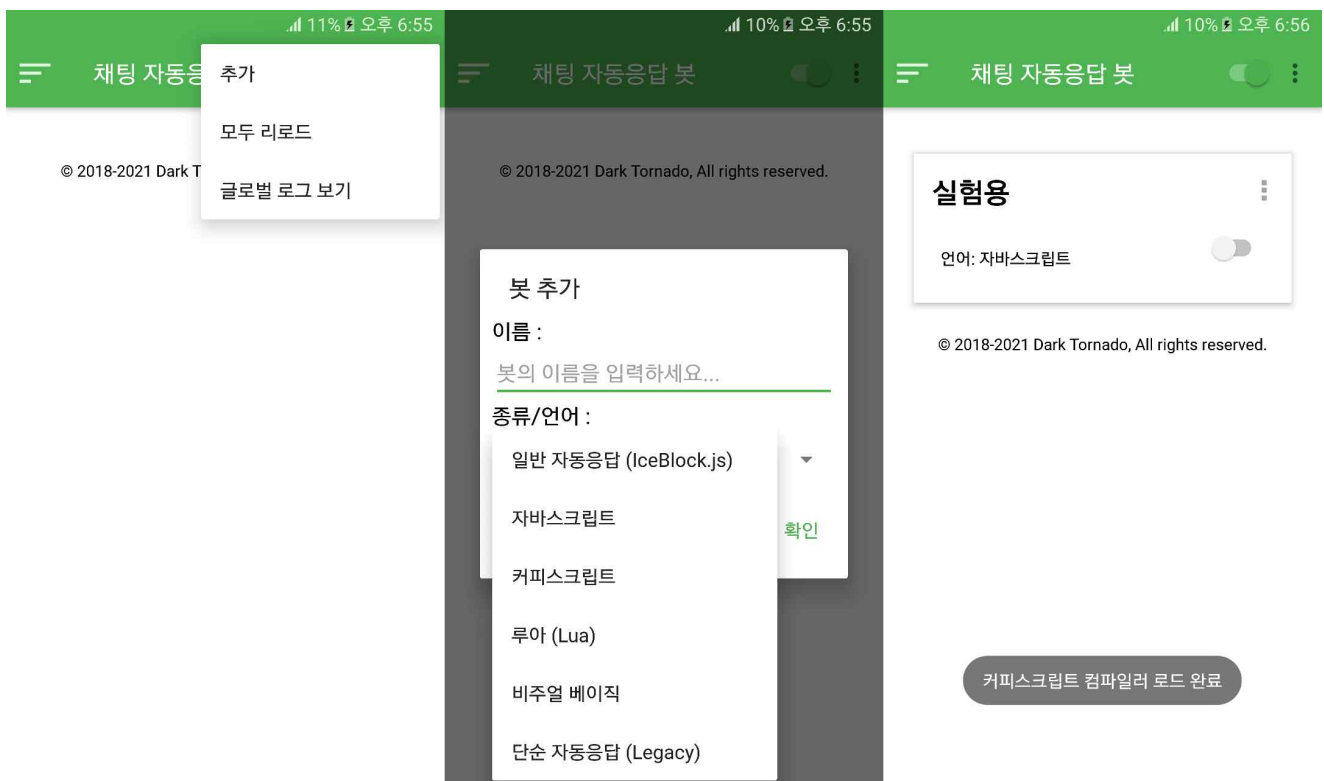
11% 오후 6:55
채팅 자동응
추가
모두 리로드
글로벌 로그 보기
© 2018-2021 Dark T

10% 오후 6:55
채팅 자동응답 봇
© 2018-2021 Dark Tornado, All rights reserved.
봇 추가
이름 :
봇의 이름을 입력하세요...
종류/언어 :
일반 자동응답 (IceBlock.js)
자바스크립트
커피스크립트
루아 (Lua)
비주얼 베이직
단순 자동응답 (Legacy)
확인

10% 오후 6:56
채팅 자동응답 봇
실험용
언어: 자바스크립트
© 2018-2021 Dark Tornado, All rights reserved.
커피스크립트 컴파일러 로드 완료